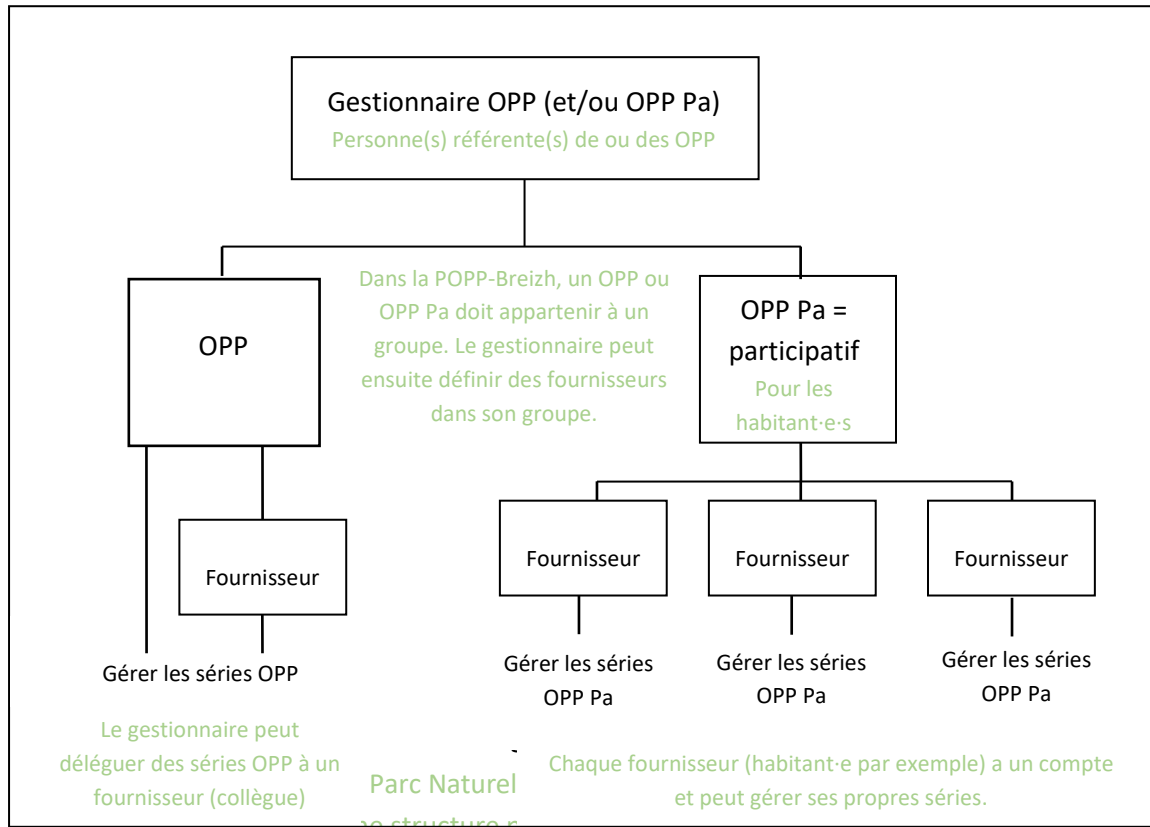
Gestionnaire OPP (et/ou OPP Pa)
Personne(s) référente(s) de ou des OPP

Dans la POPP-Breizh, un OPP ou OPP Pa doit appartenir à un groupe. Le gestionnaire peut ensuite définir des fournisseurs dans son groupe.

OPP

OPP Pa = participatif
Pour les habitant·e·s

Fournisseur

Fournisseur

Fournisseur

Fournisseur

Gérer les séries OPP

Gérer les séries OPP Pa

Gérer les séries OPP Pa

Gérer les séries OPP Pa

Le gestionnaire peut déléguer des séries OPP à un fournisseur (collègue)

Parc Naturel
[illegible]

Chaque fournisseur (habitant·e par exemple) a un compte et peut gérer ses propres séries.